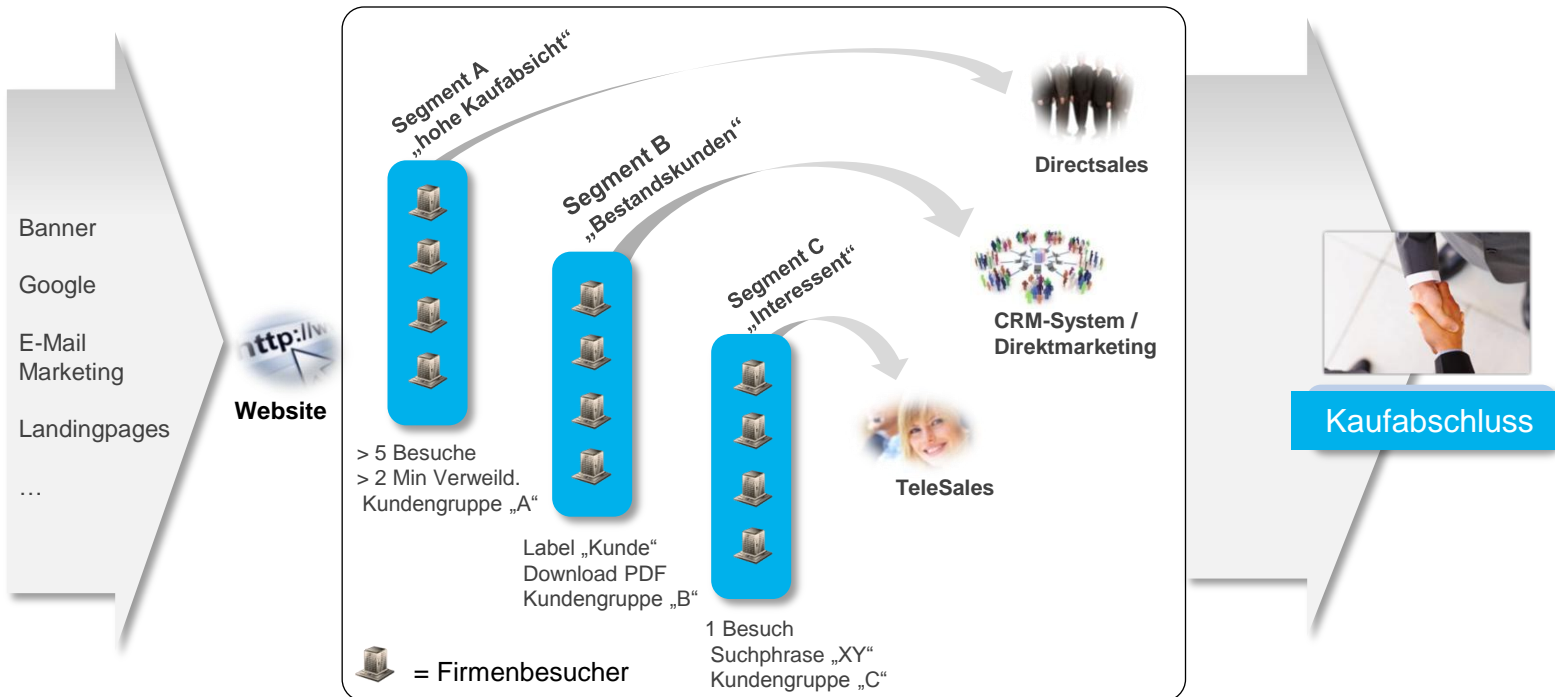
Banner

Google

E-Mail Marketing

Landingpages

…

http://w

Website

Segment A „hohe Kaufabsicht“

Segment B „Bestandskunden“

Segment C „Interessent“

> 5 Besuche
> 2 Min Verweild.
Kundengruppe „A“

Label „Kunde“
Download PDF
Kundengruppe „B“

1 Besuch
Suchphrase „XY“
Kundengruppe „C“

= Firmenbesucher

Directsales

CRM-System / Direktmarketing

TeleSales

Kaufabschluss